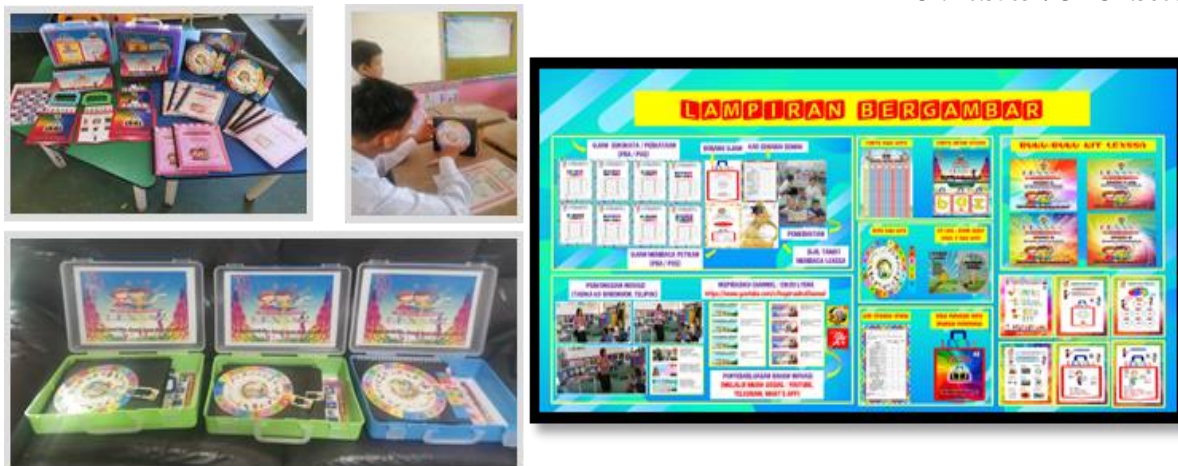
LAMPIRAN BERGAMBAR

UJIAN SEBUTAN / PENULISAN (PRA / POS)

BORANG UJIAN

KAD SEMAKAN SEBUTAN

PEMERHATIAN

UJIAN MEMBACA PETIKAN (PRA / POS)

UJIL TAHAP MEMBACA LESESA

PERSEMBAHAN INOVASI

YOUTUBE CHANNEL : CIKGU LYANA

https://www.youtube.com/c/cikgulyana

PENYEBARLUASAN BAHAN INOVASI

BUKU-BUKU KIT LESESA

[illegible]